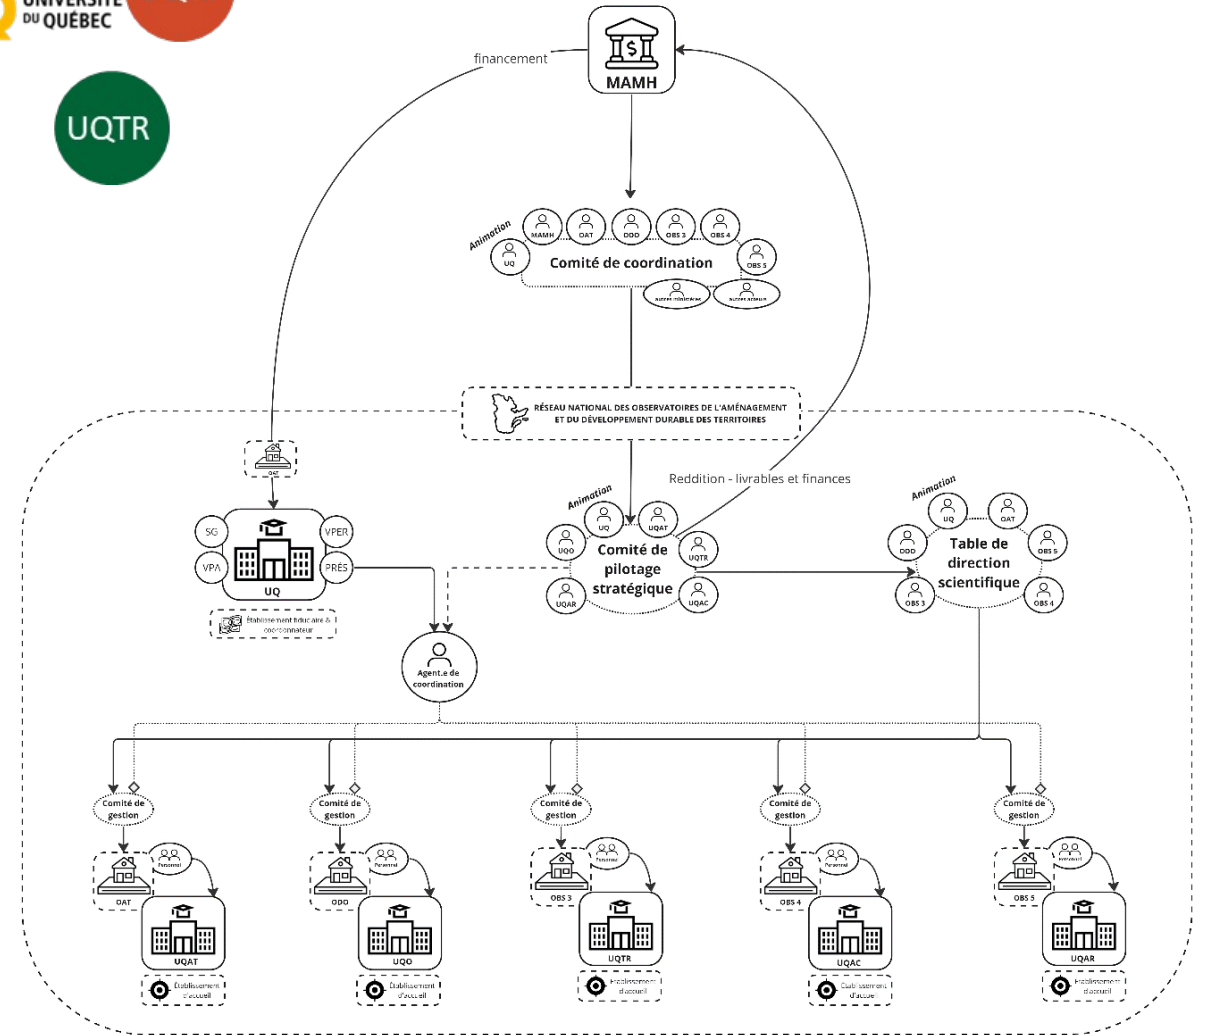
UNIVERSITÉ DU QUÉBEC

UQTR

MAMH

financement

Animation

UQ

MAMH

OAT

ODO

OBS 3

OBS 4

OBS 5

Comité de coordination

autres ministères

autres acteurs

RÉSEAU NATIONAL DES OBSERVATOIRES DE L'AMÉNAGEMENT ET DU DÉVELOPPEMENT DURABLE DES TERRITOIRES

OAT

SG

VPER

VPA

PRÉS

UQ

Établissement fiduciaire & coordonnateur

Reddition - livrables et finances

Animation

UQ

UQAT

UQO

UQTR

UQAR

UQAC

Comité de pilotage stratégique

Animation

UQ

OAT

ODO

OBS 5

OBS 3

OBS 4

Table de direction scientifique

Agent.e de coordination

Comité de gestion

Personnel

OAT

UQAT

Établissement d'accueil

Comité de gestion

Personnel

ODO

UQO

Établissement d'accueil

Comité de gestion

Personnel

OBS 3

UQTR

Établissement d'accueil

Comité de gestion

Personnel

OBS 4

UQAC

Établissement d'accueil

Comité de gestion

Personnel

OBS 5

UQAR

Établissement d'accueil